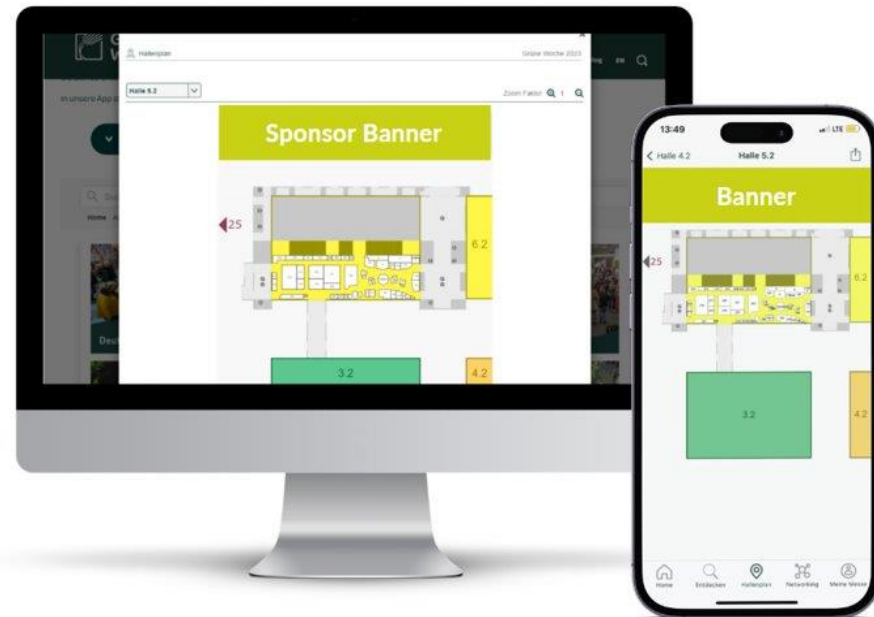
Hallenplan

Grüne Woche 2023

Halle 5.2

Zoom Faktor 1

Sponsor Banner

25

6.2

3.2

4.2

in unsere App

Home

Deu

EN

13:49

LTE

Halle 4.2

Halle 5.2

Banner

25

6.2

3.2

4.2

Home

Entdecken

Hallenplan

Networking

Meine Messe